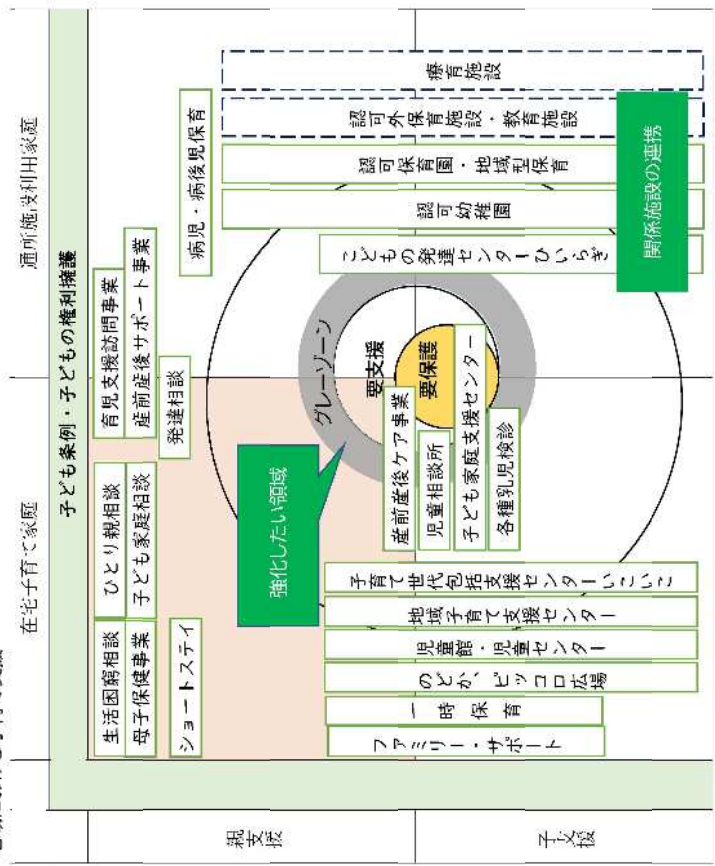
在宅子育て家庭

通所施設利用家庭

子ども条例・子どもの権利擁護

親支援

子支援

ひとり親相談
子ども家庭相談

育児支援訪問事業
産前産後サポート事業

発達相談

病児・病後児保育

生活困窮相談
母子保健事業

ショートステイ

強化したい領域

グレーゾーン

要支援

要保護

産前産後ケア事業

児童相談所

子ども家庭支援センター

各種乳児検診

こどもの発達センターひいらぎ

認可幼稚園

認可保育園・地域型保育

認可外保育施設・教育施設

療育施設

関係施設の連携

子育て世代包括支援センターいこいこ

地域子育て支援センター

児童館・児童センター

のどか、ピッコロ広場

一時保育

ファミリー・サポート